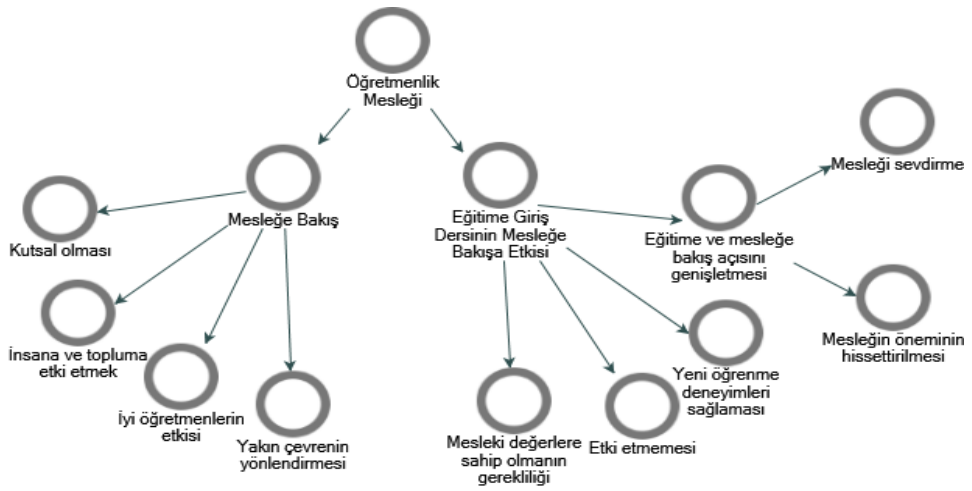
Öğretmenlik Mesleği

Mesleğe Bakış

Kutsal olması

İnsana ve topluma etki etmek

İyi öğretmenlerin etkisi

Yakın çevrenin yönlendirmesi

Eğitime Giriş Dersinin Mesleğe Bakışa Etkisi

Eğitime ve mesleğe bakış açısını genişletmesi

Mesleği sevdirme

Mesleğin öneminin hissettirilmesi

Yeni öğrenme deneyimleri sağlaması

Etki etmemesi

Mesleki değerlere sahip olmanın gerekliliği